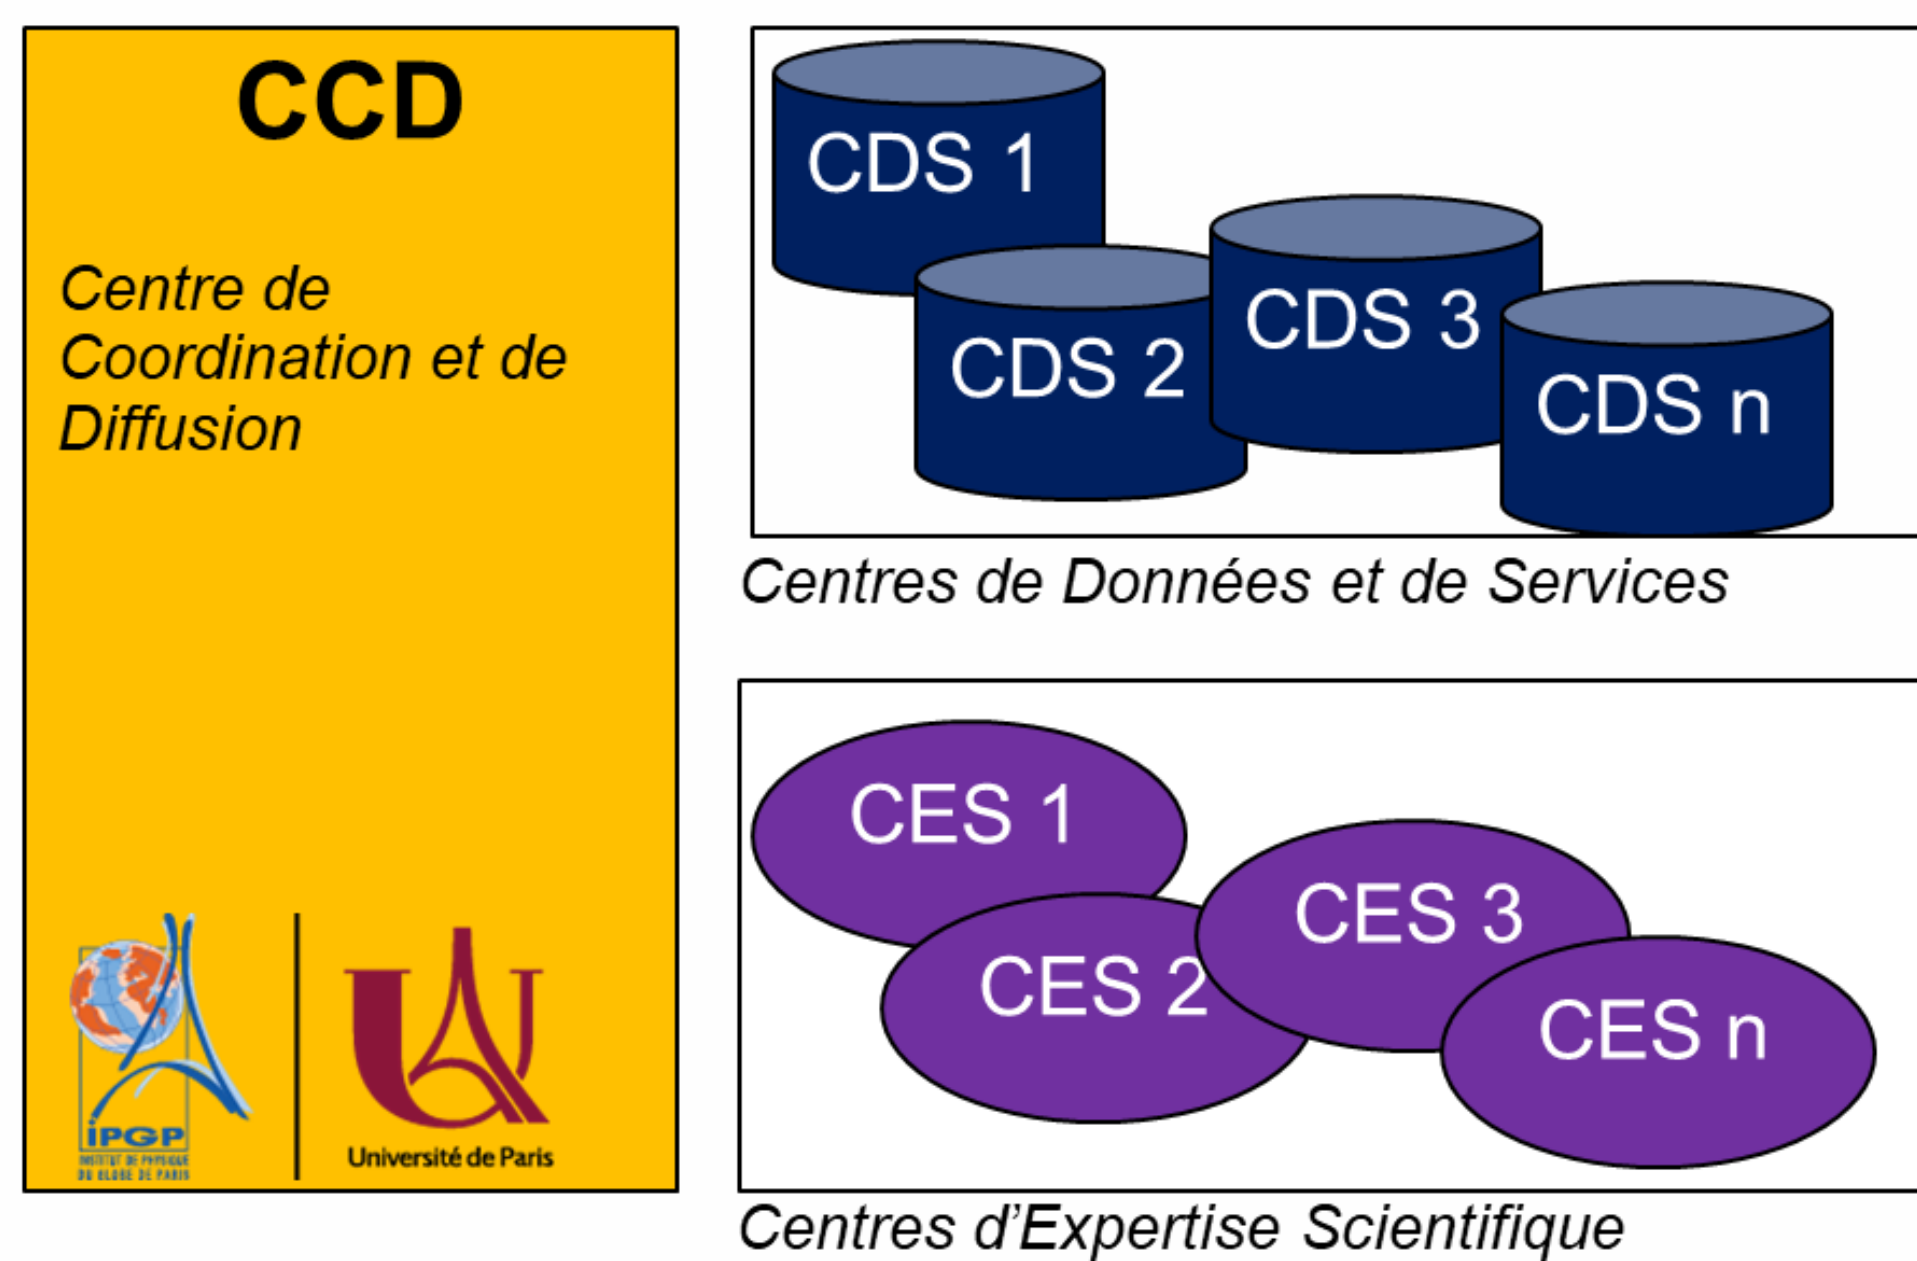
CCD

Centre de Coordination et de Diffusion

IPGP
INSTITUT DE PHYSIQUE DU GLOBE DE PARIS

Université de Paris

CDS 1

CDS 2

CDS 3

CDS n

Centres de Données et de Services

CES 1

CES 2

CES 3

CES n

Centres d'Expertise Scientifique